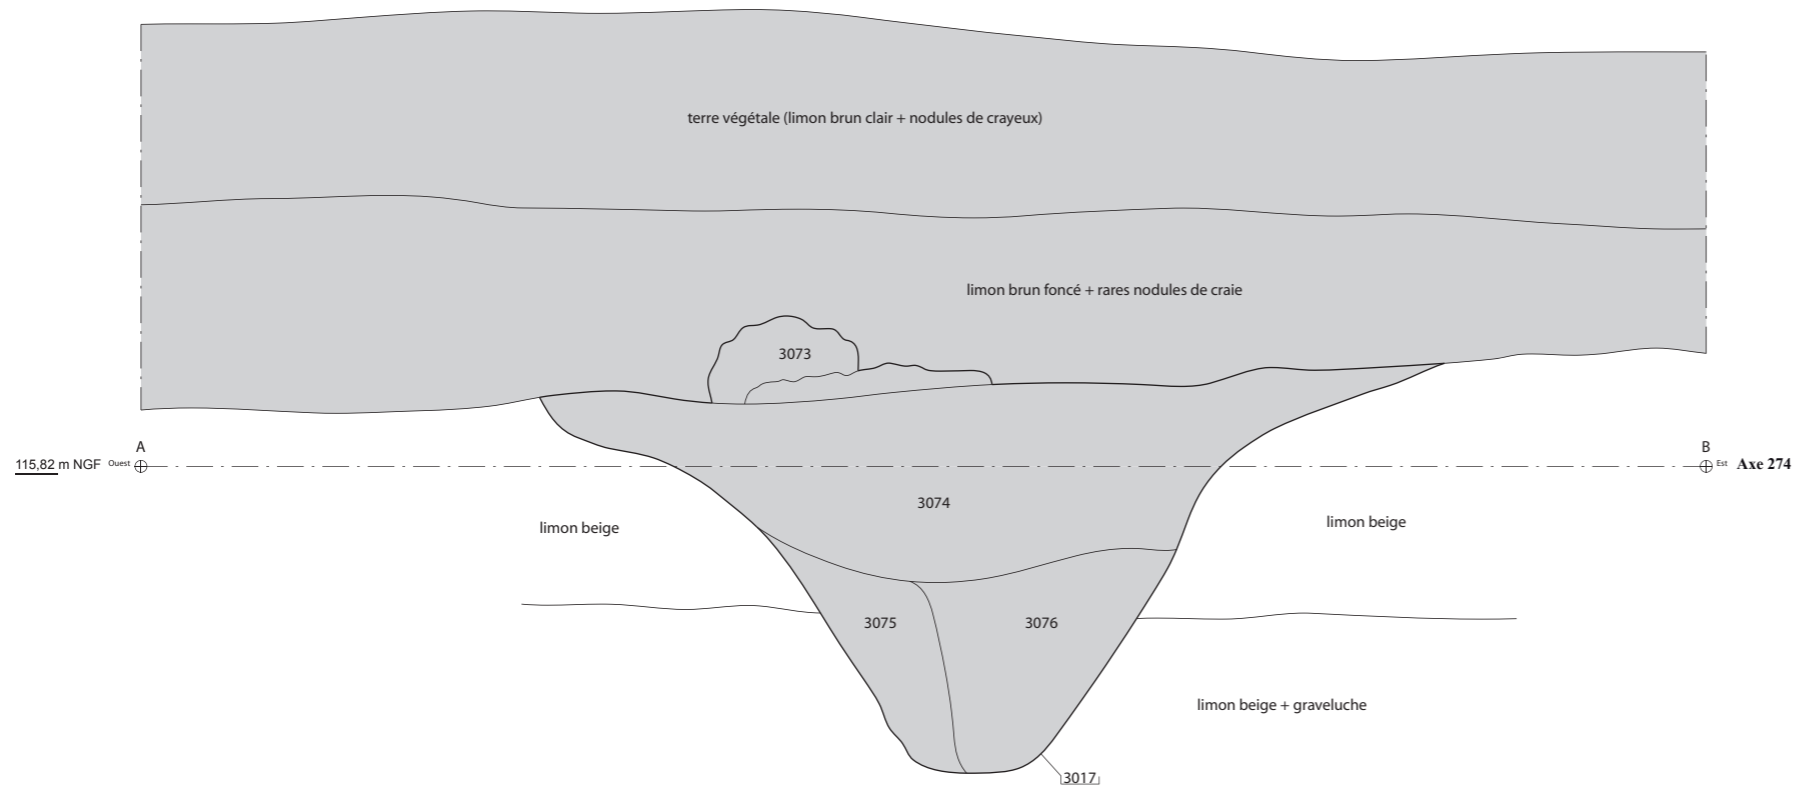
terre végétale (limon brun clair + nodules de crayeux)

limon brun foncé + rares nodules de craie

3073

A

115,82 m NGF Ouest

B

Est Axe 274

3074

limon beige

limon beige

3075

3076

limon beige + graveluche

3017